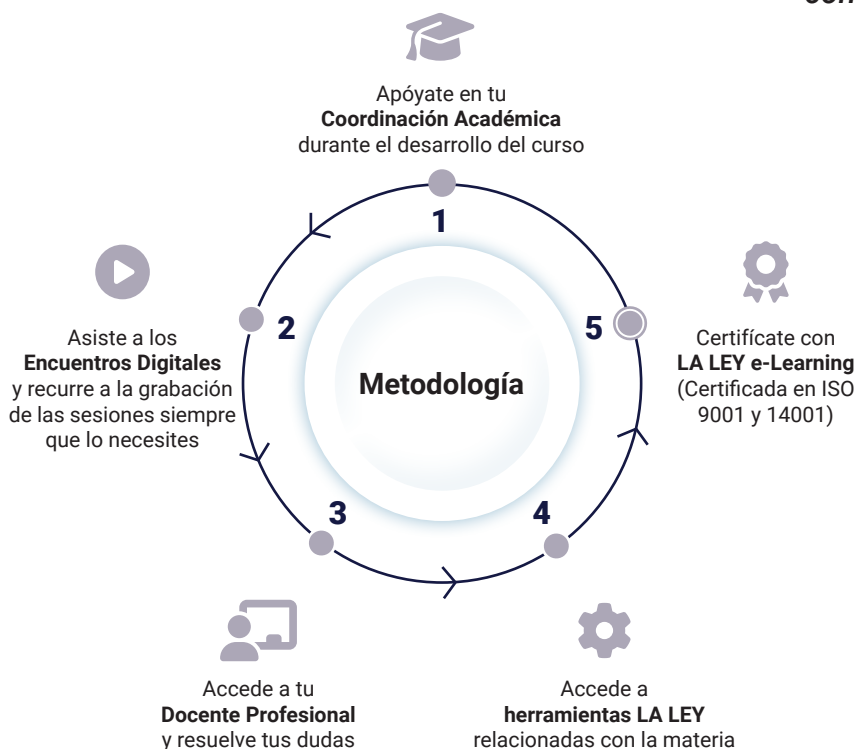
Apóyate en tu **Coordinación Académica** durante el desarrollo del curso

1

Asiste a los **Encuentros Digitales** y recurre a la grabación de las sesiones siempre que lo necesites

2

Metodología

5

Certifícate con **LA LEY e-Learning** (Certificada en ISO 9001 y 14001)

3

4

Accede a tu **Docente Profesional** y resuelve tus dudas

Accede a **herramientas LA LEY** relacionadas con la materia